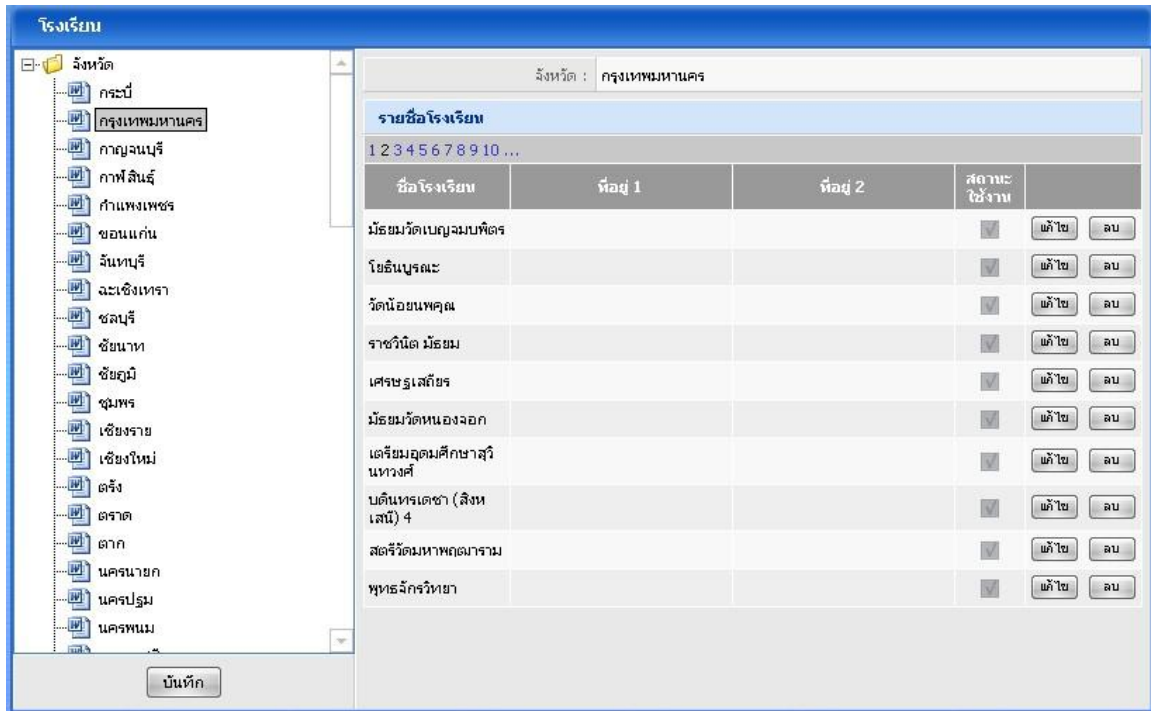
โรงเรียน

จังหวัด
กระบี่
กรุงเทพมหานคร
กาญจนบุรี
กาฬสินธุ์
กำแพงเพชร
ขอนแก่น
จันทบุรี
ฉะเชิงเทรา
ชลบุรี
ชัยนาท
ชัยภูมิ
ชุมพร
เชียงราย
เชียงใหม่
ตรัง
ตราด
ตาก
นครนายก
นครปฐม
นครพนม

บันทึก

จังหวัด : กรุงเทพมหานคร

รายชื่อโรงเรียน

12345678910...

| ชื่อโรงเรียน | ที่อยู่ 1 | ที่อยู่ 2 | สถานะใช้งาน | |
|---|---|---|---|---|
| มัธยมวัดเบญจมบพิตร | | | | แก้ไข ลบ |
| โยธินบูรณะ | | | | แก้ไข ลบ |
| วัดน้อยนพคุณ | | | | แก้ไข ลบ |
| ราชวินิต มัธยม | | | | แก้ไข ลบ |
| เศรษฐเสถียร | | | | แก้ไข ลบ |
| มัธยมวัดหนองจอก | | | | แก้ไข ลบ |
| เตรียมอุดมศึกษาสุวินทวงศ์ | | | | แก้ไข ลบ |
| บดินทรเดชา (สิงห์ เสนี) 4 | | | | แก้ไข ลบ |
| สตรีวัดมหาพฤฒาราม | | | | แก้ไข ลบ |
| พุทธจักรวิทยา | | | | แก้ไข ลบ |